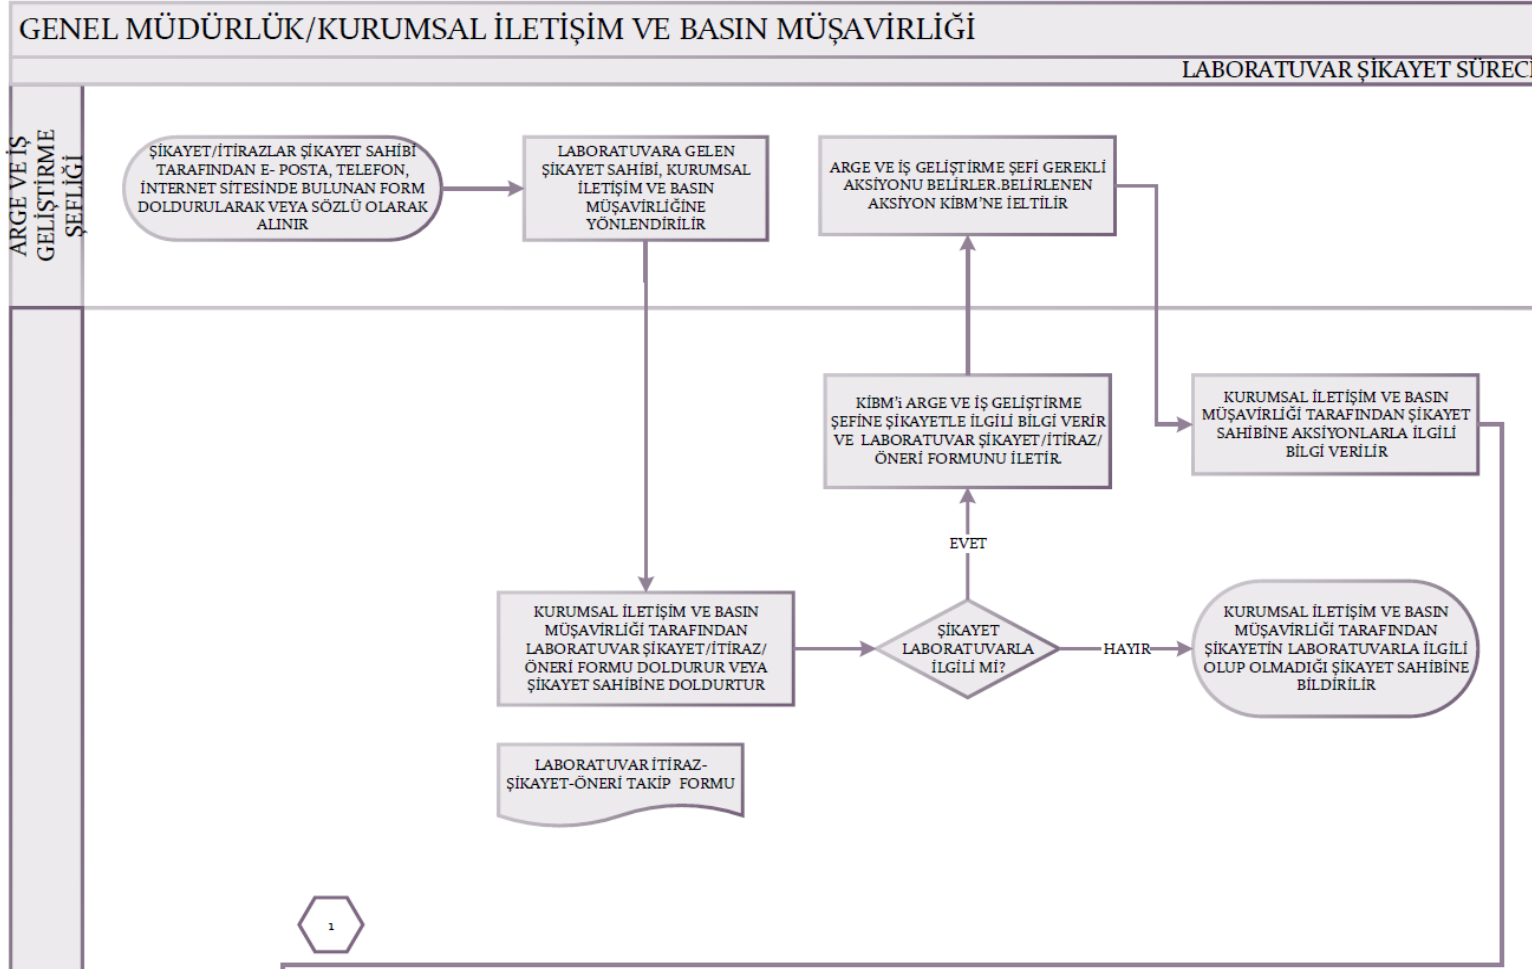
GENEL MÜDÜRLÜK/KURUMSAL İLETİŞİM VE BASIN MÜŞAVİRLİĞİ

LABORATUVAR ŞİKAYET SÜREC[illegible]

ARGE VE İŞ GELİŞTİRME ŞEFLİĞİ

ŞİKAYET/İTİRAZLAR ŞİKAYET SAHİBİ TARAFINDAN E- POSTA, TELEFON, İNTERNET SİTESİNDE BULUNAN FORM DOLDURULARAK VEYA SÖZLÜ OLARAK ALINIR

LABORATUVARA GELEN ŞİKAYET SAHİBİ, KURUMSAL İLETİŞİM VE BASIN MÜŞAVİRLİĞİNE YÖNLENDİRİLİR

ARGE VE İŞ GELİŞTİRME ŞEFİ GEREKLİ AKSİYONU BELİRLER.BELİRLENEN AKSİYON KİBM'NE İELTİLİR

KİBM'i ARGE VE İŞ GELİŞTİRME ŞEFİNE ŞİKAYETLE İLGİLİ BİLGİ VERİR VE LABORATUVAR ŞİKAYET/İTİRAZ/ ÖNERİ FORMUNU İLETİR.

KURUMSAL İLETİŞİM VE BASIN MÜŞAVİRLİĞİ TARAFINDAN ŞİKAYET SAHİBİNE AKSİYONLARLA İLGİLİ BİLGİ VERİLİR

EVET

KURUMSAL İLETİŞİM VE BASIN MÜŞAVİRLİĞİ TARAFINDAN LABORATUVAR ŞİKAYET/İTİRAZ/ ÖNERİ FORMU DOLDURUR VEYA ŞİKAYET SAHİBİNE DOLDURTUR

ŞİKAYET LABORATUVARLA İLGİLİ Mİ?

HAYIR

KURUMSAL İLETİŞİM VE BASIN MÜŞAVİRLİĞİ TARAFINDAN ŞİKAYETİN LABORATUVARLA İLGİLİ OLUP OLMADIĞI ŞİKAYET SAHİBİNE BİLDİRİLİR

LABORATUVAR İTİRAZ- ŞİKAYET-ÖNERİ TAKİP FORMU

1